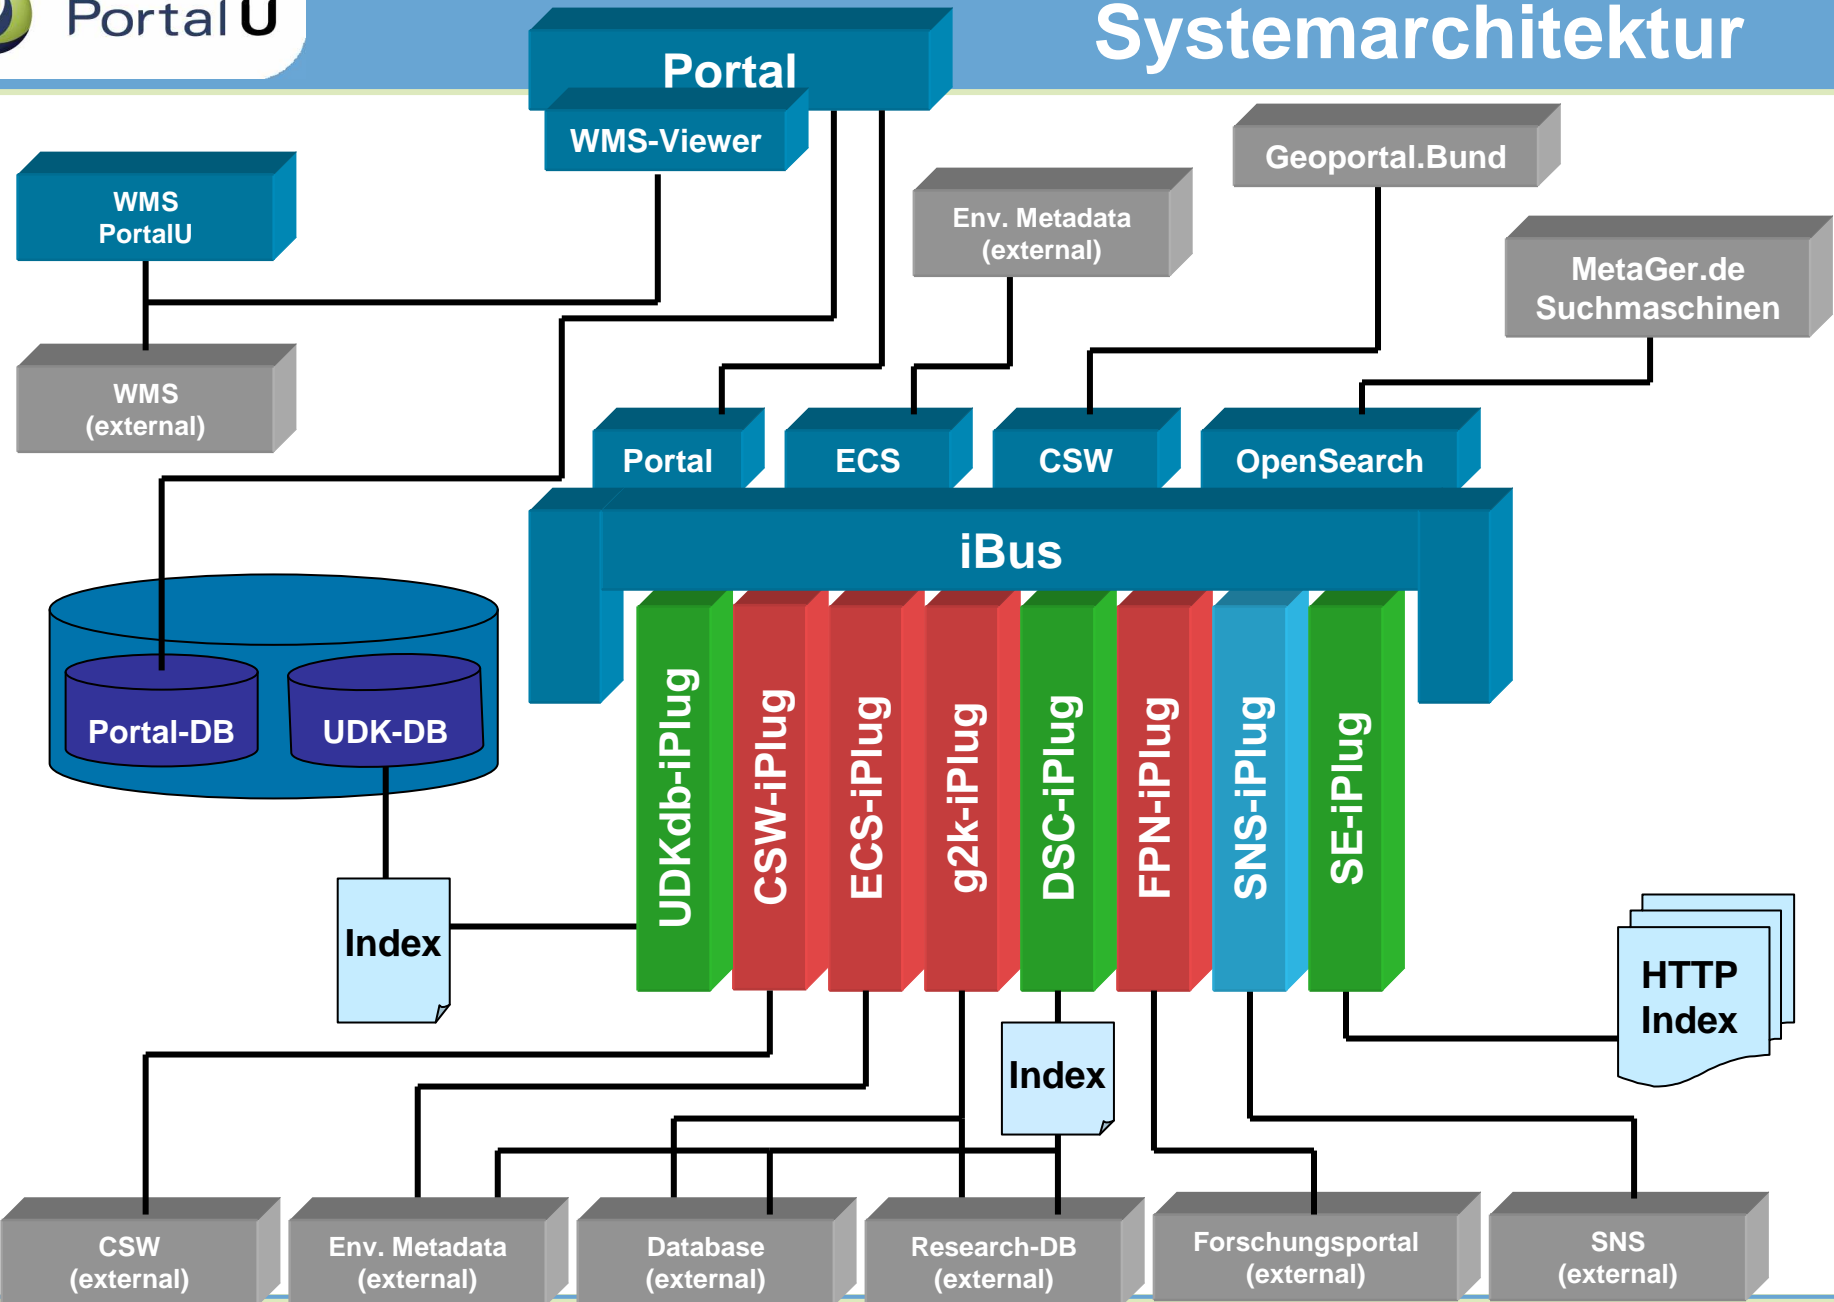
PortalU

Systemarchitektur

Portal

WMS-Viewer

WMS PortalU

WMS (external)

Env. Metadata (external)

Geoportal.Bund

MetaGer.de Suchmaschinen

Portal

ECS

CSW

OpenSearch

iBus

Portal-DB

UDK-DB

Index

UDKdb-iPlug

CSW-iPlug

ECS-iPlug

g2k-iPlug

DSC-iPlug

FPN-iPlug

SNS-iPlug

SE-iPlug

HTTP Index

Index

CSW (external)

Env. Metadata (external)

Database (external)

Research-DB (external)

Forschungsportal (external)

SNS (external)